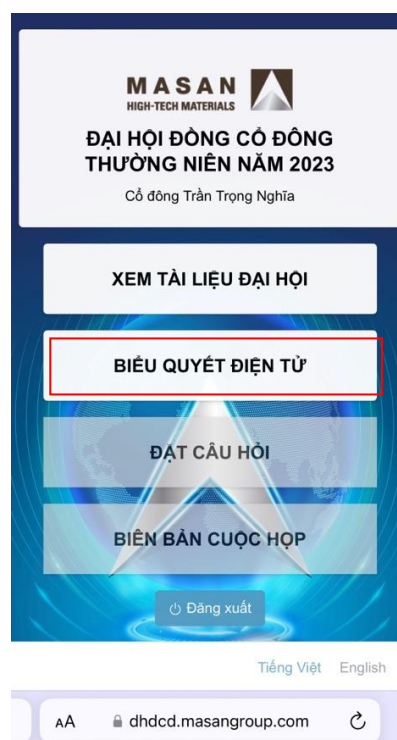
MASAN
HIGH-TECH MATERIALS

ĐẠI HỘI ĐỒNG CỔ ĐÔNG THƯỜNG NIÊN NĂM 2023

Cổ đông Trần Trọng Nghĩa

XEM TÀI LIỆU ĐẠI HỘI

BIỂU QUYẾT ĐIỆN TỬ

ĐẶT CÂU HỎI

BIÊN BẢN CUỘC HỌP

Đăng xuất

Tiếng Việt English

AA dhdcd.masangroup.com